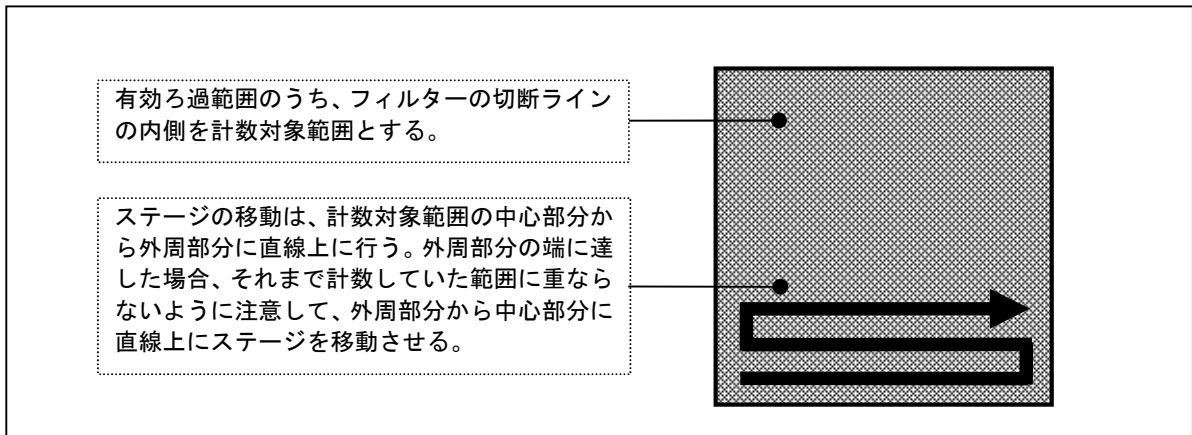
有効ろ過範囲のうち、フィルターの切断ラインの内側を計数対象範囲とする。

ステージの移動は、計数対象範囲の中心部分から外周部分に直線上に行う。外周部分の端に達した場合、それまで計数していた範囲に重ならないように注意して、外周部分から中心部分に直線上にステージを移動させる。